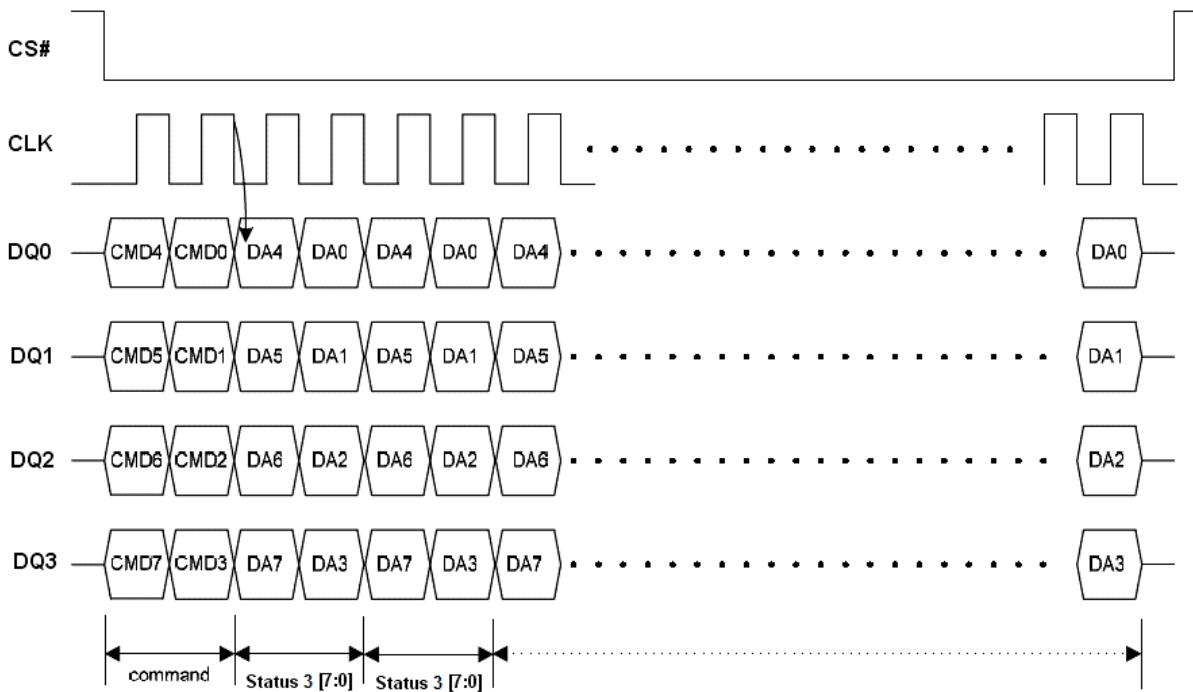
CS#

CLK

DQ0 CMD4 CMD0 DA4 DA0 DA4 DA0 DA4 DA0

DQ1 CMD5 CMD1 DA5 DA1 DA5 DA1 DA5 DA1

DQ2 CMD6 CMD2 DA6 DA2 DA6 DA2 DA6 DA2

DQ3 CMD7 CMD3 DA7 DA3 DA7 DA3 DA7 DA3

command Status 3 [7:0] Status 3 [7:0]